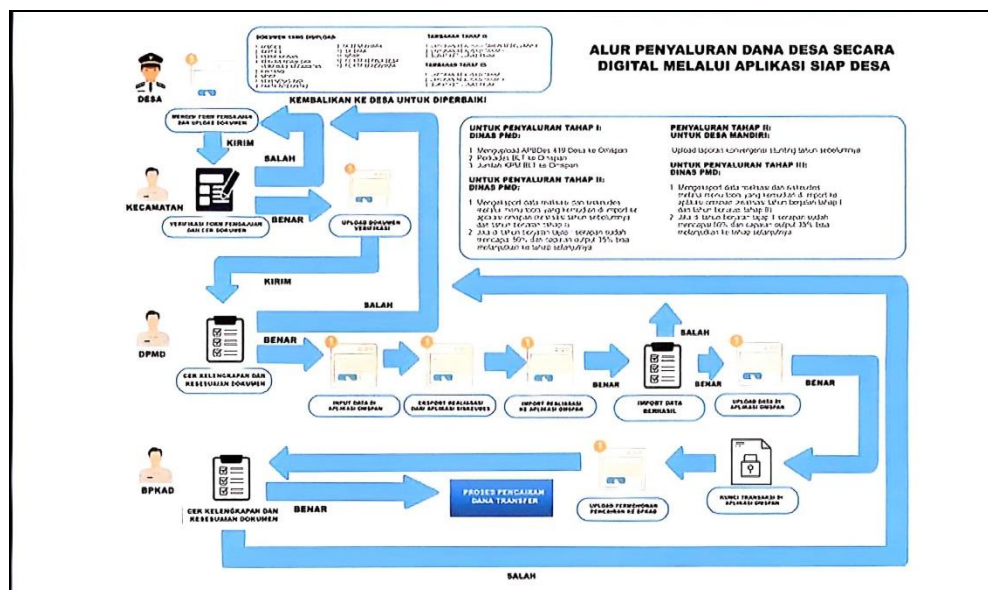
ALUR PENYALURAN DANA DESA SECARA DIGITAL MELALUI APLIKASI SIAP DESA

DOKUMEN YANG DIUPLOAD
TAMBAHAN TAHAP II
TAMBAHAN TAHAP III
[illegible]

DESA

KEMBALIKAN KE DESA UNTUK DIPERBAIKI

MENGISI FORM PENGAJUAN DAN UPLOAD DOKUMEN

KIRIM

SALAH

KECAMATAN

VERIFIKASI FORM PENGAJUAN DAN CEK DOKUMEN

BENAR

UPLOAD DOKUMEN VERIFIKASI

KIRIM

SALAH

UNTUK PENYALURAN TAHAP I:
DINAS PMD:
1. Mengupload APBDes 419 Desa ke Omspan
2. Perkades BLT ke Omspan
3. Jumlah KPM BLT ke Omspan

UNTUK PENYALURAN TAHAP II:
DINAS PMD:
1. Mengeksport data realisasi dan keluaran melalui menu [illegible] yang kemudian di import ke aplikasi omspan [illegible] tahun sebelumnya dan tahun berjalan tahap I
2. Jika di tahun berjalan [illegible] serapan sudah mencapai 50% dan capaian output 35% bisa melanjutkan ke tahap selanjutnya

PENYALURAN TAHAP II:
UNTUK DESA MANDIRI:
Upload laporan konvergensi stunting tahun sebelumnya

UNTUK PENYALURAN TAHAP III:
DINAS PMD:
1. Mengeksport data realisasi dan keluaran melalui menu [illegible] yang kemudian di import ke aplikasi omspan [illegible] tahun berjalan tahap I dan tahun berjalan tahap II
2. Jika di tahun berjalan tahap II serapan sudah mencapai 90% dan capaian output 35% bisa melanjutkan ke tahap selanjutnya

DPMD

BENAR

SALAH

CEK KELENGKAPAN DAN KESESUAIAN DOKUMEN

INPUT DATA DI APLIKASI OMSPAN

EKSPORT REALISASI DARI APLIKASI SISKEUDES

IMPORT REALISASI KE APLIKASI OMSPAN

BENAR

IMPORT DATA BERHASIL

BENAR

UPLOAD DATA DI APLIKASI OMSPAN

BENAR

BPKAD

CEK KELENGKAPAN DAN KESESUAIAN DOKUMEN

BENAR

PROSES PENCAIRAN DANA TRANSFER

UPLOAD PERMOHONAN PENCAIRAN KE BPKAD

KUNCI TRANSAKSI DI APLIKASI OMSPAN

SALAH